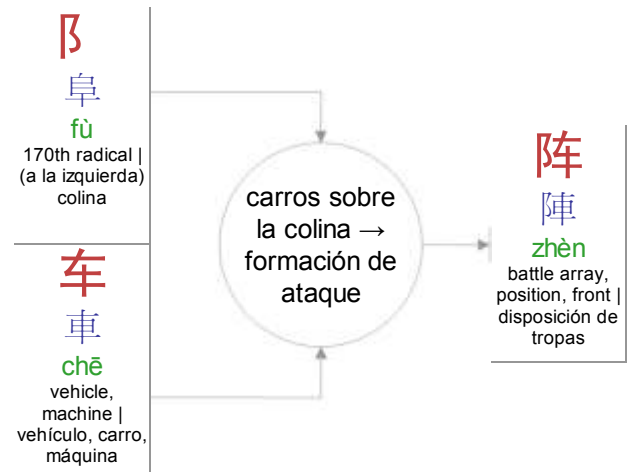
阝
阜
fù
170th radical | (a la izquierda) colina

车
車
chē
vehicle, machine | vehículo, carro, máquina

carros sobre la colina → formación de ataque

阵
陣
zhèn
battle array, position, front | disposición de tropas